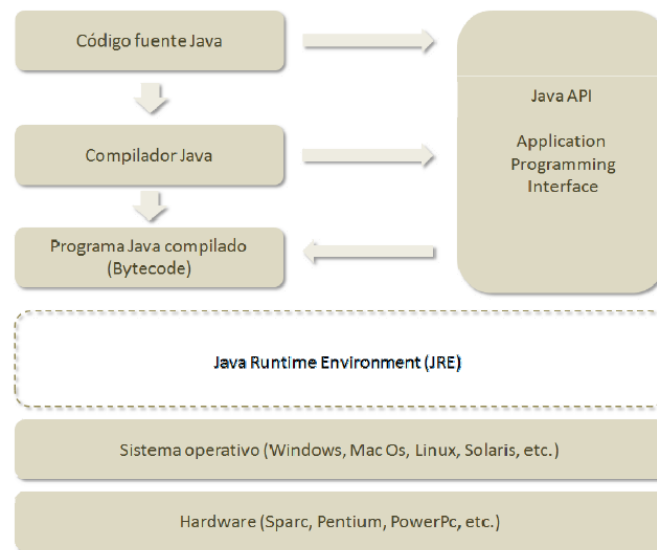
Código fuente Java

Compilador Java

Programa Java compilado (Bytecode)

Java API

Application Programming Interface

Java Runtime Environment (JRE)

Sistema operativo (Windows, Mac Os, Linux, Solaris, etc.)

Hardware (Sparc, Pentium, PowerPc, etc.)